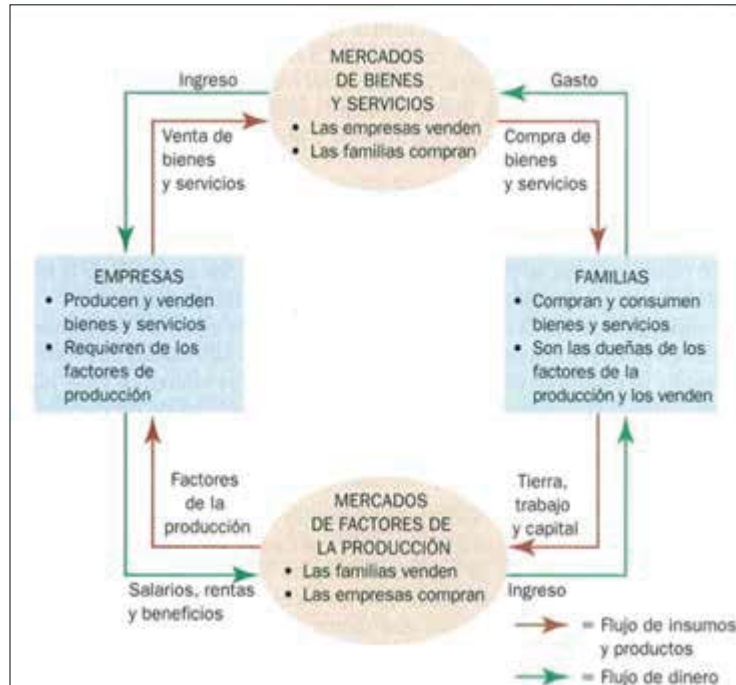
MERCADOS DE BIENES Y SERVICIOS
• Las empresas venden
• Las familias compran

Ingreso

Gasto

Venta de bienes y servicios

Compra de bienes y servicios

EMPRESAS
• Producen y venden bienes y servicios
• Requieren de los factores de producción

FAMILIAS
• Compran y consumen bienes y servicios
• Son las dueñas de los factores de la producción y los venden

Factores de la producción

Tierra, trabajo y capital

MERCADOS DE FACTORES DE LA PRODUCCIÓN
• Las familias venden
• Las empresas compran

Salarios, rentas y beneficios

Ingreso

= Flujo de insumos y productos

= Flujo de dinero